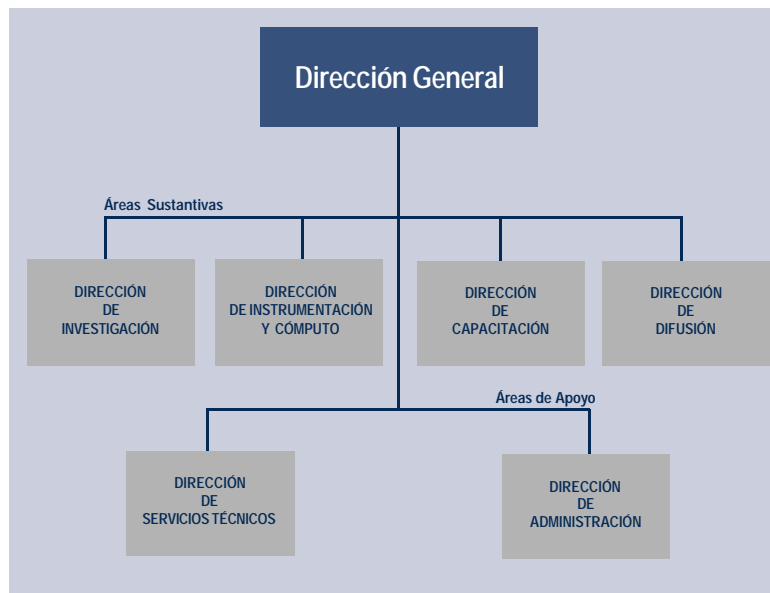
Dirección General

Áreas Sustantivas

DIRECCIÓN DE INVESTIGACIÓN

DIRECCIÓN DE INSTRUMENTACIÓN Y CÓMPUTO

DIRECCIÓN DE CAPACITACIÓN

DIRECCIÓN DE DIFUSIÓN

Áreas de Apoyo

DIRECCIÓN DE SERVICIOS TÉCNICOS

DIRECCIÓN DE ADMINISTRACIÓN